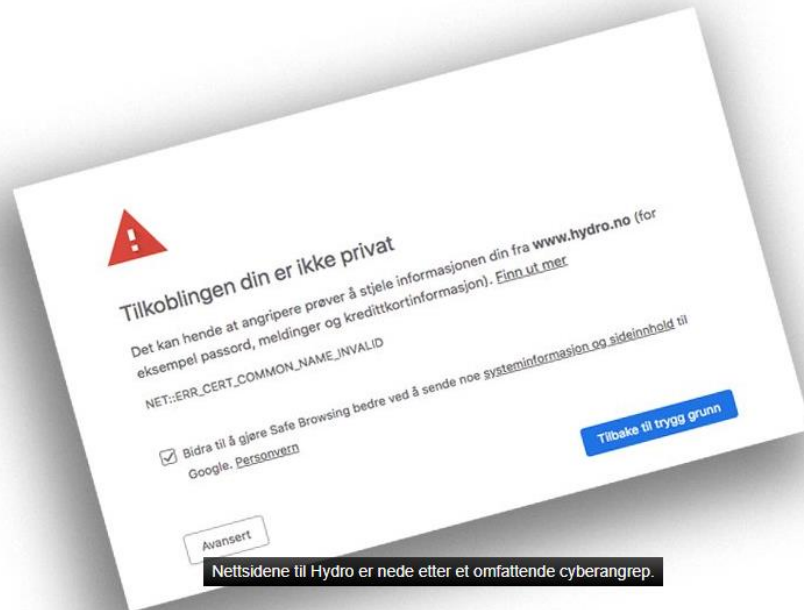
Tilkoblingen din er ikke privat

Det kan hende at angripere prøver å stjele informasjonen din fra **www.hydro.no** (for eksempel passord, meldinger og kredittkortinformasjon). Finn ut mer

NET::ERR_CERT_COMMON_NAME_INVALID

Bidra til å gjøre Safe Browsing bedre ved å sende noe systeminformasjon og sideinnhold til Google. Personvern

Tilbake til trygg grunn

Avansert

Nettsidene til Hydro er nede etter et omfattende cyberangrep.